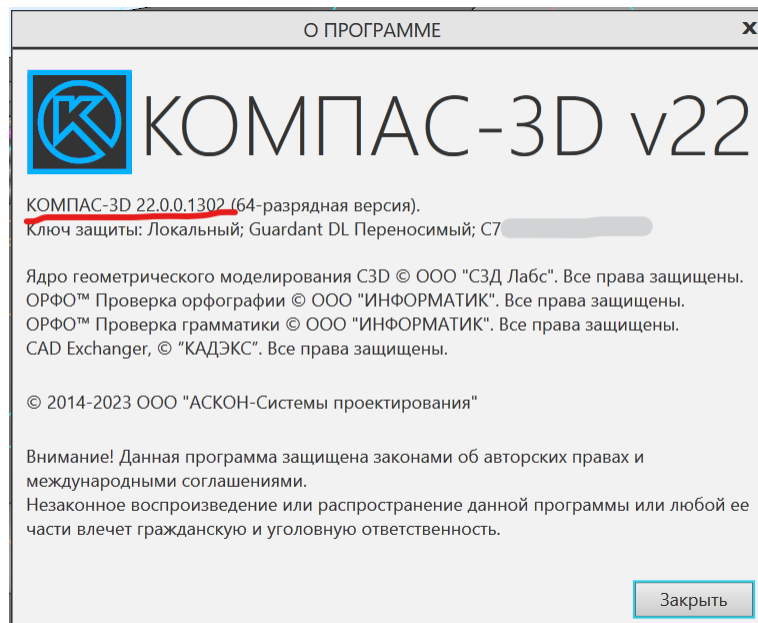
О ПРОГРАММЕ

x

КОМПАС-3D v22

КОМПАС-3D 22.0.0.1302 (64-разрядная версия).
Ключ защиты: Локальный; Guardant DL Переносимый; C7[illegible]

Ядро геометрического моделирования C3D © ООО "C3Д Лабс". Все права защищены.
ОРФО™ Проверка орфографии © ООО "ИНФОРМАТИК". Все права защищены.
ОРФО™ Проверка грамматики © ООО "ИНФОРМАТИК". Все права защищены.
CAD Exchanger, © "КАДЭКС". Все права защищены.

© 2014-2023 ООО "АСКОН-Системы проектирования"

Внимание! Данная программа защищена законами об авторских правах и международными соглашениями.
Незаконное воспроизведение или распространение данной программы или любой ее части влечет гражданскую и уголовную ответственность.

Закрыть